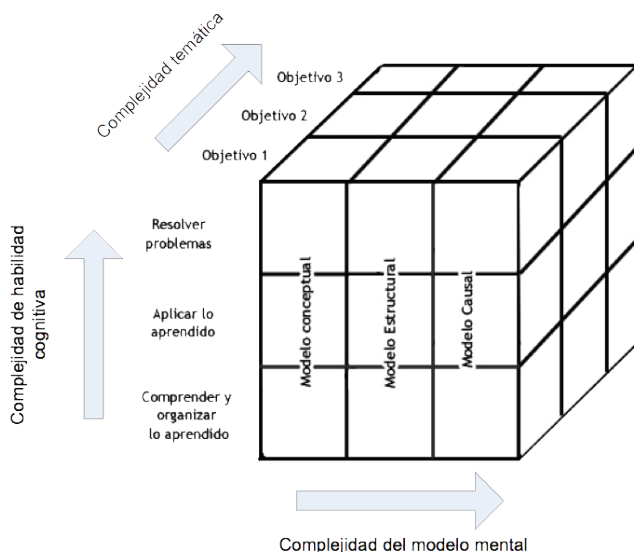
Complejidad temática

Objetivo 3

Objetivo 2

Objetivo 1

Complejidad de habilidad cognitiva

Resolver problemas

Aplicar lo aprendido

Comprender y organizar lo aprendido

Modelo conceptual

Modelo Estructural

Modelo Causal

Complejidad del modelo mental